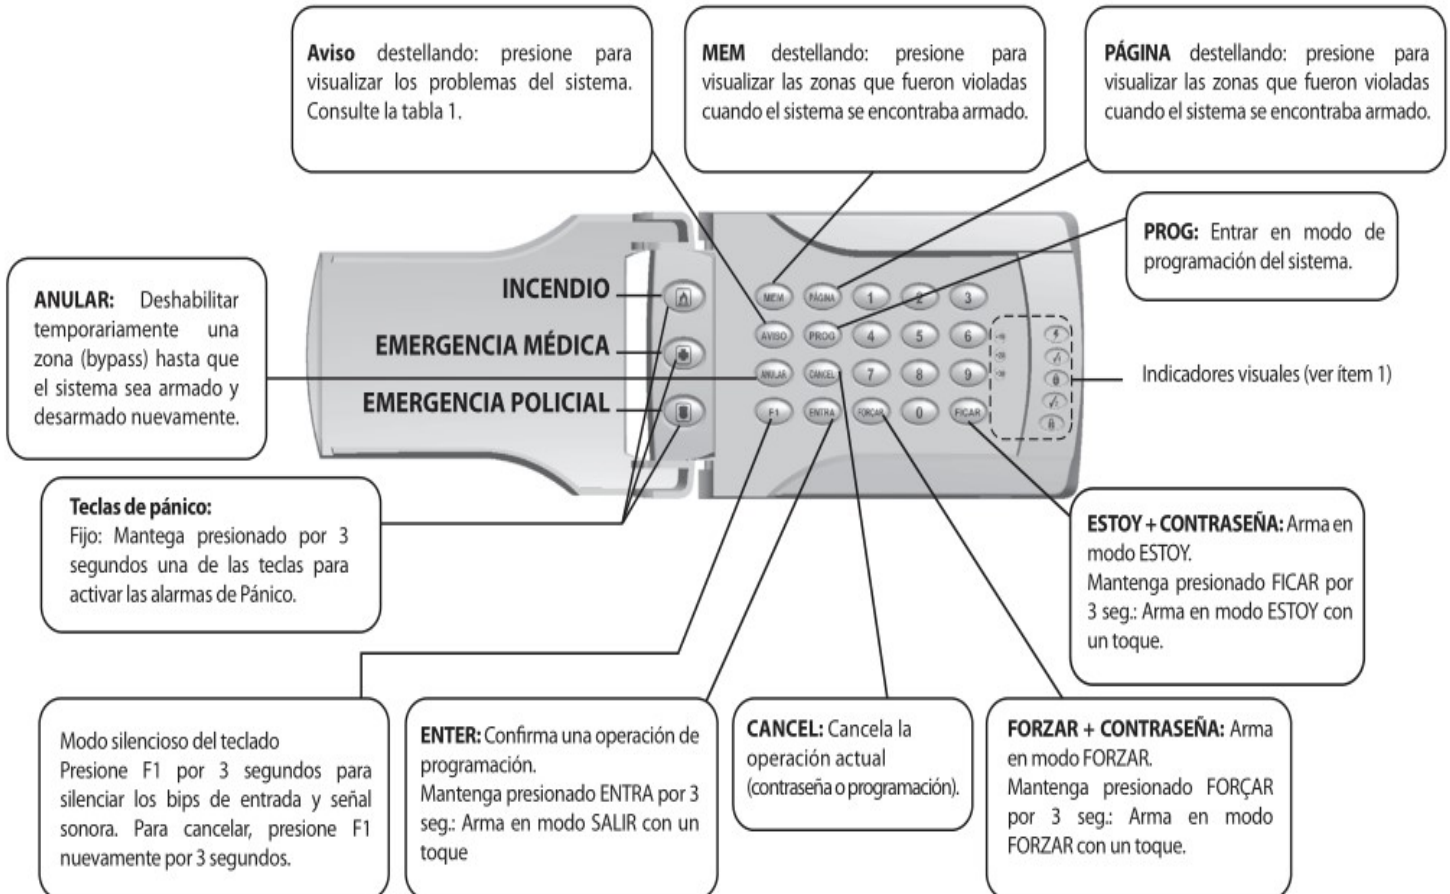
**Aviso** destellando: presione para visualizar los problemas del sistema. Consulte la tabla 1.

**MEM** destellando: presione para visualizar las zonas que fueron violadas cuando el sistema se encontraba armado.

**PÁGINA** destellando: presione para visualizar las zonas que fueron violadas cuando el sistema se encontraba armado.

**PROG:** Entrar en modo de programación del sistema.

**ANULAR:** Deshabilitar temporariamente una zona (bypass) hasta que el sistema sea armado y desarmado nuevamente.

INCENDIO

EMERGENCIA MÉDICA

EMERGENCIA POLICIAL

MEM PÁGINA 1 2 3

AVISO PROG 4 5 6

ANULAR CANCEL 7 8 9

F1 ENTRA FORÇAR 0 FICAR

Indicadores visuales (ver ítem 1)

**Teclas de pánico:**
Fijo: Mantega presionado por 3 segundos una de las teclas para activar las alarmas de Pánico.

**ESTOY + CONTRASEÑA:** Arma en modo ESTOY.
Mantenga presionado FICAR por 3 seg.: Arma en modo ESTOY con un toque.

Modo silencioso del teclado
Presione F1 por 3 segundos para silenciar los bips de entrada y señal sonora. Para cancelar, presione F1 nuevamente por 3 segundos.

**ENTER:** Confirma una operación de programación.
Mantenga presionado ENTRA por 3 seg.: Arma en modo SALIR con un toque

**CANCEL:** Cancela la operación actual (contraseña o programación).

**FORZAR + CONTRASEÑA:** Arma en modo FORZAR.
Mantenga presionado FORÇAR por 3 seg.: Arma en modo FORZAR con un toque.